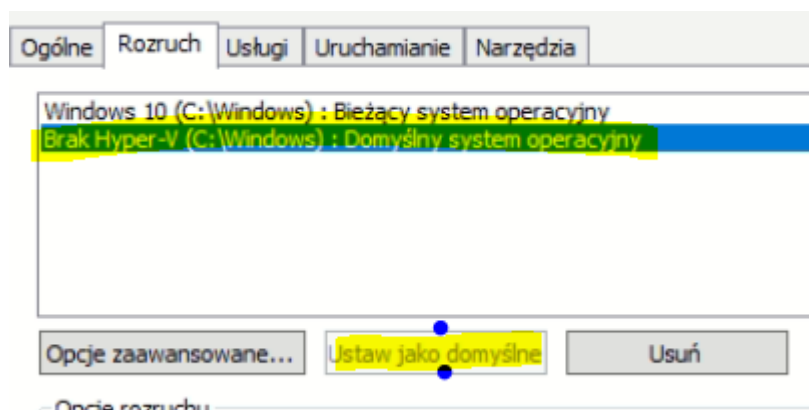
Ogólne | Rozruch | Usługi | Uruchamianie | Narzędzia

Windows 10 (C:\Windows) : Bieżący system operacyjny
Brak Hyper-V (C:\Windows) : Domyślny system operacyjny

Opcje zaawansowane... | Ustaw jako domyślne | Usuń

Opcje rozruchu